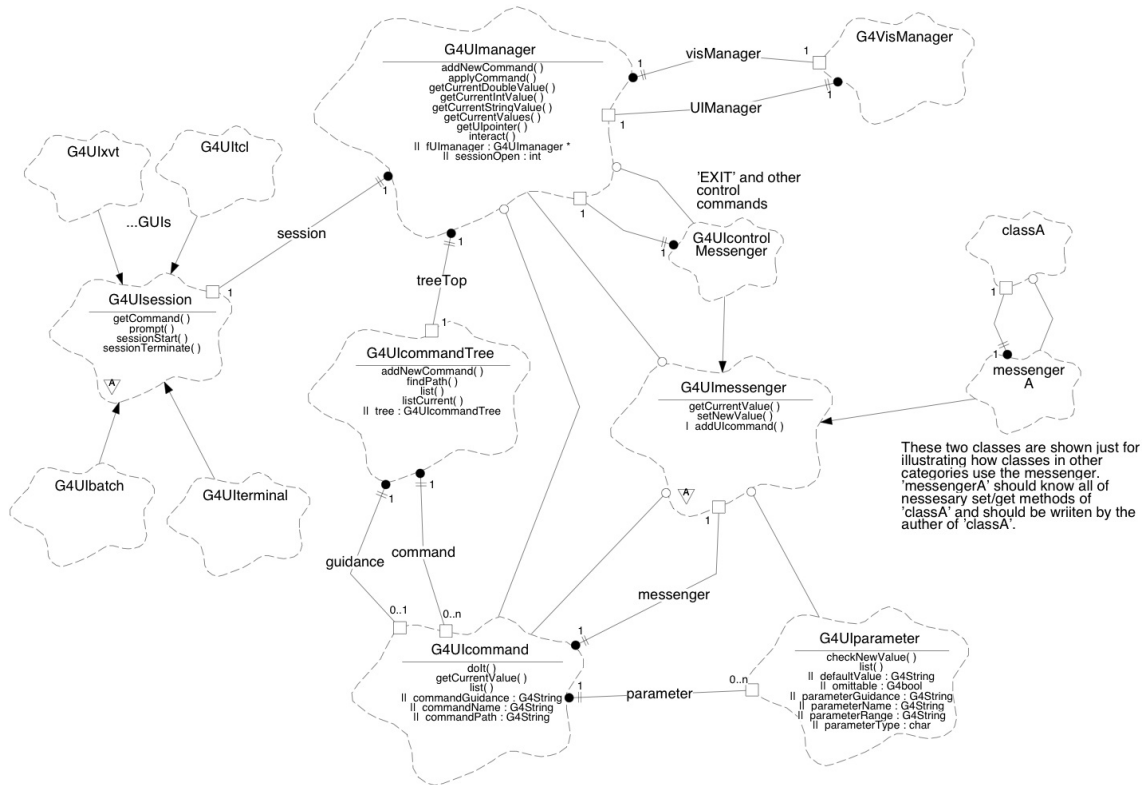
G4UImanager
addNewCommand( )
applyCommand( )
getCurrentDoubleValue( )
getCurrentIntValue( )
getCurrentStringValue( )
getCurrentValues( )
getUIpointer( )
interact( )
II fUImanager : G4UImanager *
II sessionOpen : int

1 visManager 1

G4VisManager

UIManager 1

1

G4UIxvt

G4UItcl

...GUIs

session

1

'EXIT' and other control commands

1

1

G4UIcontrol Messenger

classA

1

treeTop

1

1

G4UIsession
getCommand( )
prompt( )
sessionStart( )
sessionTerminate( )

A

1

G4UIcommandTree
addNewCommand( )
findPath( )
list( )
listCurrent( )
II tree : G4UIcommandTree

1

messenger A

G4UImessenger
getCurrentValue( )
setNewValue( )
I addUIcommand( )

These two classes are shown just for illustrating how classes in other categories use the messenger. 'messengerA' should know all of nessesary set/get methods of 'classA' and should be wriiten by the auther of 'classA'.

A

G4UIbatch

G4UIterminal

1

1

1

guidance

command

messenger

0..1

0..n

1

G4UIcommand
doIt( )
getCurrentValue( )
list( )
II commandGuidance : G4String
II commandName : G4String
II commandPath : G4String

1

parameter

0..n

G4UIparameter
checkNewValue( )
list( )
II defaultValue : G4String
II omittable : G4bool
II parameterGuidance : G4String
II parameterName : G4String
II parameterRange : G4String
II parameterType : char